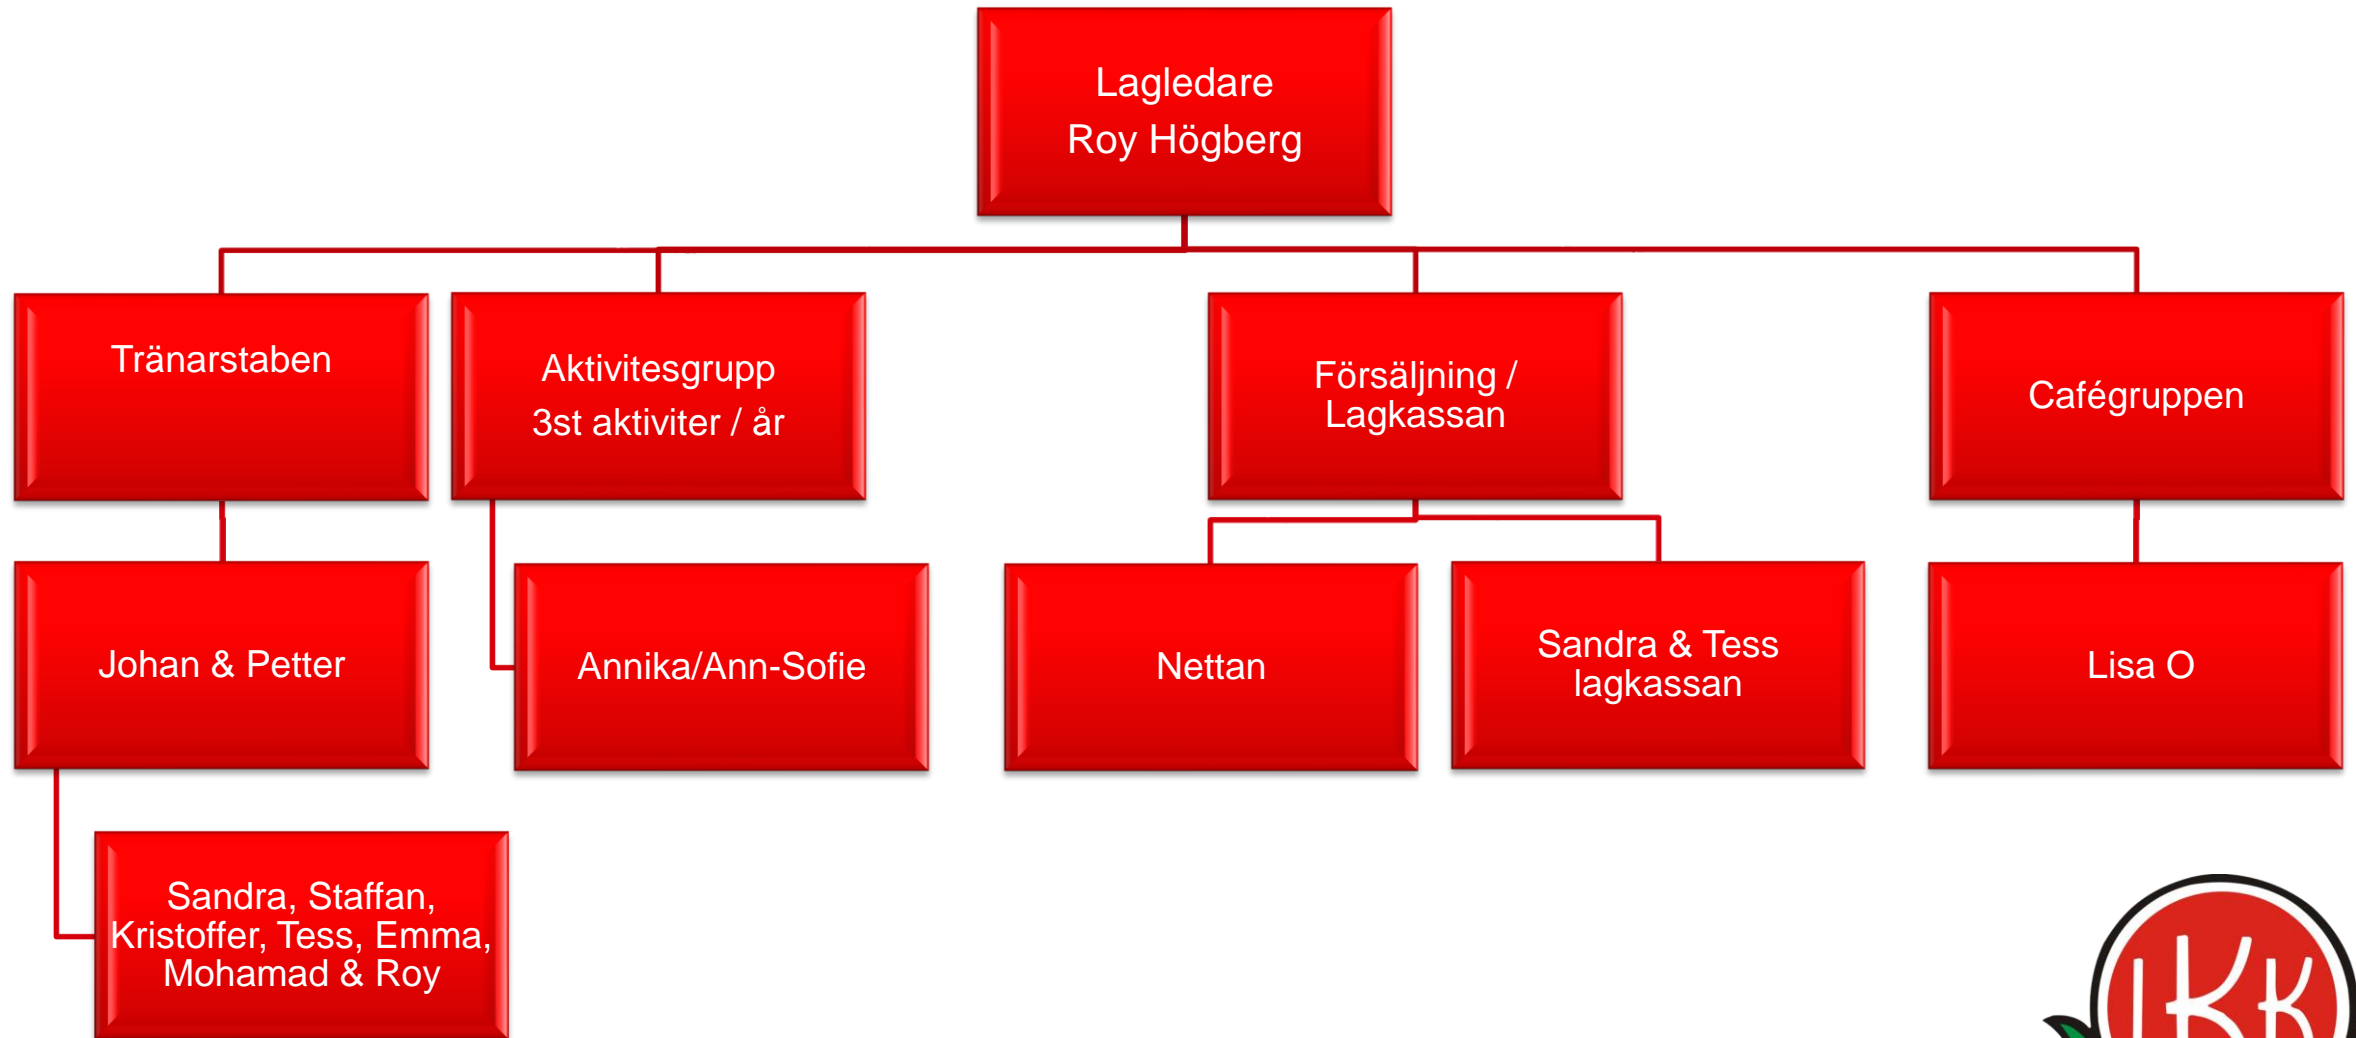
Lagledare
Roy Högberg

Tränarstaben

Aktivitesgrupp
3st aktiviter / år

Försäljning / Lagkassan

Cafégruppen

Johan & Petter

Annika/Ann-Sofie

Nettan

Sandra & Tess lagkassan

Lisa O

Sandra, Staffan, Kristoffer, Tess, Emma, Mohamad & Roy

IKK